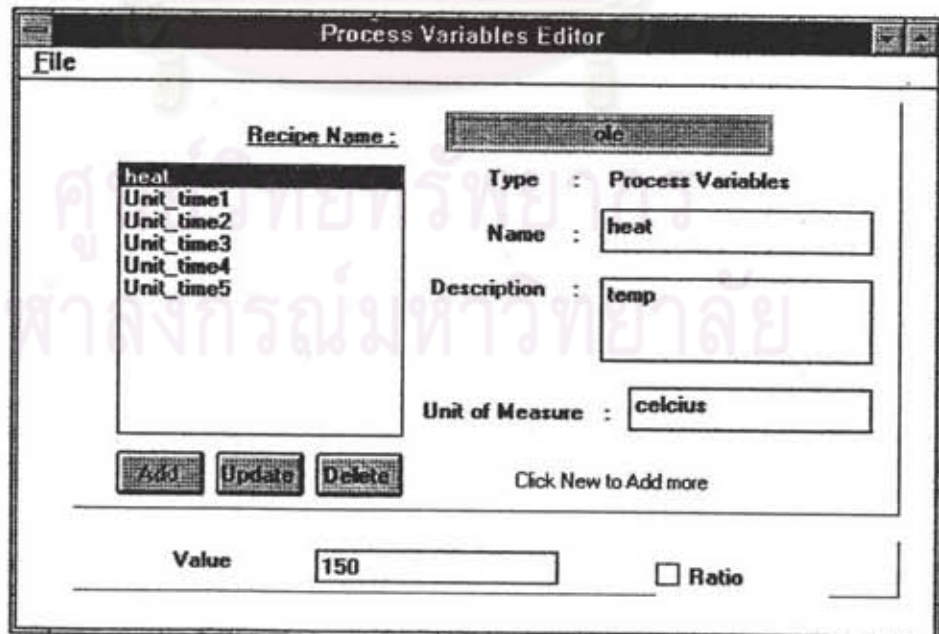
Process Variables Editor

File

Recipe Name : ole

heat
Unit_time1
Unit_time2
Unit_time3
Unit_time4
Unit_time5

Type : Process Variables

Name : heat

Description : temp

Unit of Measure : celcius

Add Update Delete

Click New to Add more

Value 150

Ratio

ศูนย์วิทยทรัพยากร
จุฬาลงกรณ์มหาวิทยาลัย